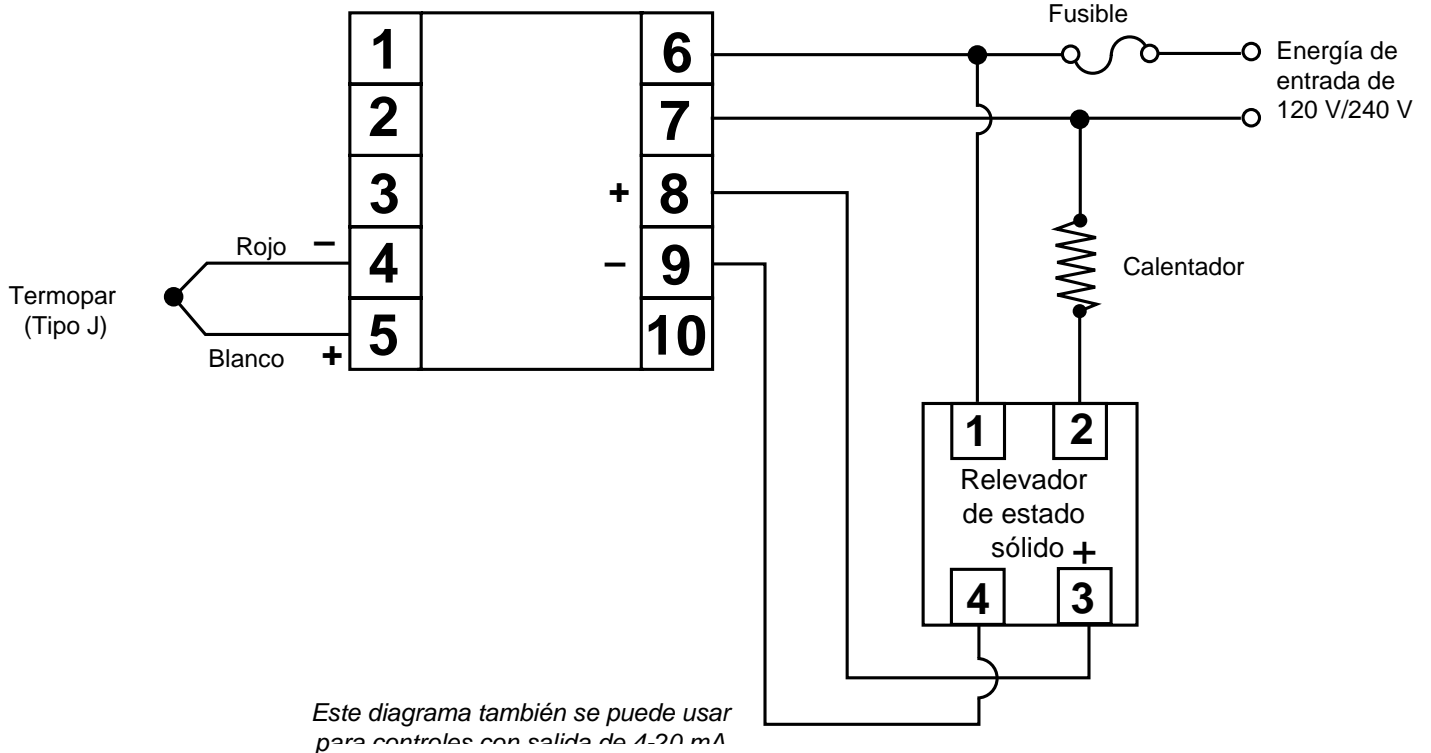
Fusible

Energía de entrada de 120 V/240 V

1
2
3
4
5

6
7
8
9
10

Rojo −
Blanco +

Termopar (Tipo J)

+
−

Calentador

1
2
Relevador de estado sólido
+
4
3

Este diagrama también se puede usar para controles con salida de 4-20 mA